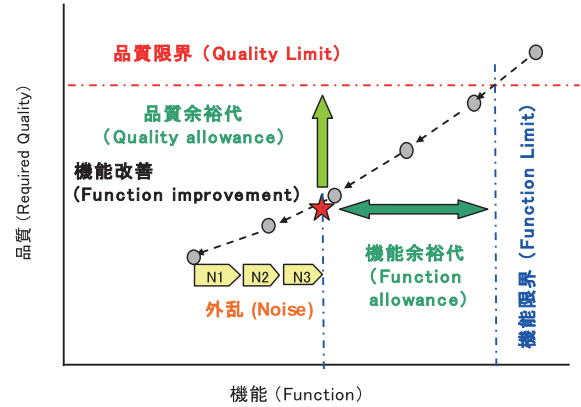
品質限界（Quality Limit）

品質余裕代
（Quality allowance）

機能改善
(Function improvement)

N1
N2
N3

外乱 (Noise)

機能余裕代
（Function allowance）

機能限界（Function Limit）

品質 (Required Quality)

機能（Function）